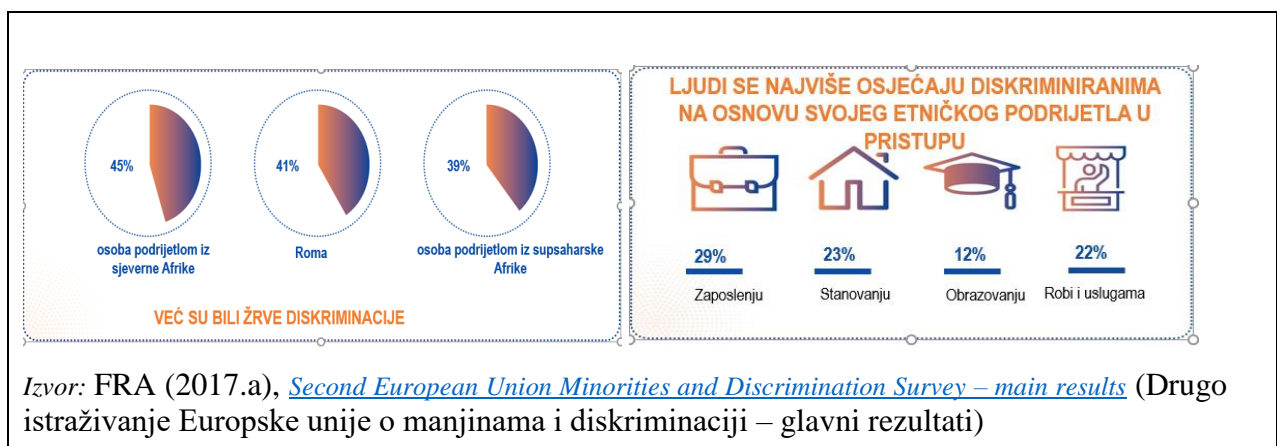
45%

osoba podrijetlom iz sjeverne Afrike

41%

Roma

39%

osoba podrijetlom iz supsaharske Afrike

VEĆ SU BILI ŽRVE DISKRIMINACIJE

LJUDI SE NAJVIŠE OSJEĆAJU DISKRIMINIRANIMA NA OSNOVU SVOJEG ETNIČKOG PODRIJETLA U PRISTUPU

29%
Zaposlenju

23%
Stanovanju

12%
Obrazovanju

22%
Robi i uslugama

*Izvor:* FRA (2017.a), Second European Union Minorities and Discrimination Survey – main results (Drugo istraživanje Europske unije o manjinama i diskriminaciji – glavni rezultati)